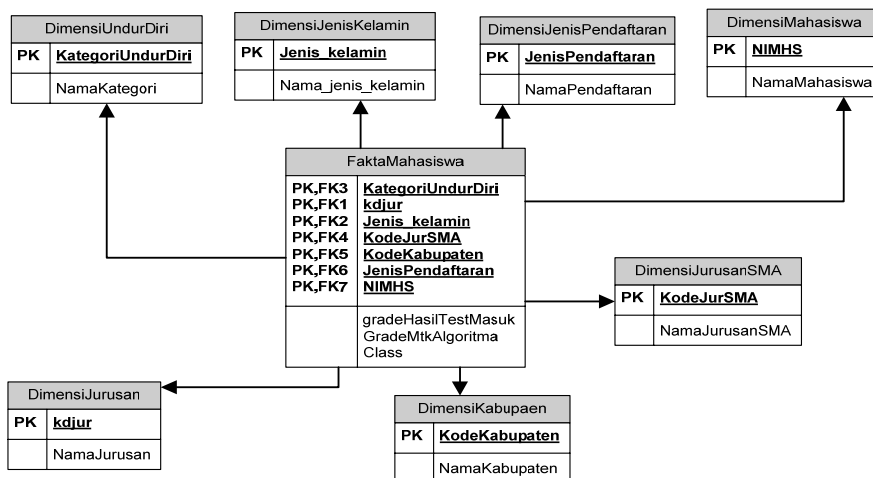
DimensiUndurDiri

| PK | KategoriUndurDiri |
|---|---|
| | NamaKategori |

DimensiJenisKelamin

| PK | Jenis_kelamin |
|---|---|
| | Nama_jenis_kelamin |

DimensiJenisPendaftaran

| PK | JenisPendaftaran |
|---|---|
| | NamaPendaftaran |

DimensiMahasiswa

| PK | NIMHS |
|---|---|
| | NamaMahasiswa |

FaktaMahasiswa

| | |
|---|---|
| PK,FK3 | KategoriUndurDiri |
| PK,FK1 | kdjur |
| PK,FK2 | Jenis_kelamin |
| PK,FK4 | KodeJurSMA |
| PK,FK5 | KodeKabupaten |
| PK,FK6 | JenisPendaftaran |
| PK,FK7 | NIMHS |
| | gradeHasilTestMasuk GradeMtkAlgoritma Class |

DimensiJurusanSMA

| PK | KodeJurSMA |
|---|---|
| | NamaJurusanSMA |

DimensiJurusan

| PK | kdjur |
|---|---|
| | NamaJurusan |

DimensiKabupaen

| PK | KodeKabupaten |
|---|---|
| | NamaKabupaten |